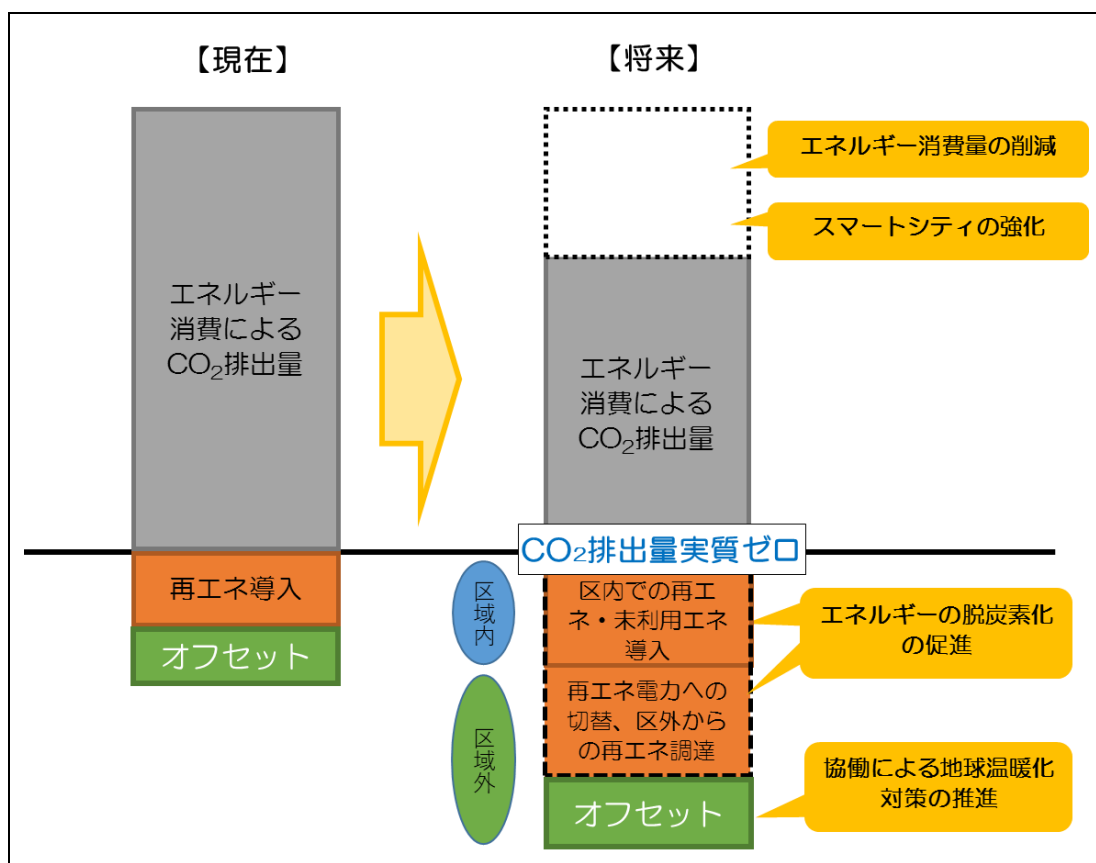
【現在】

エネルギー消費による$CO_2$排出量

再エネ導入

オフセット

【将来】

エネルギー消費量の削減

スマートシティの強化

エネルギー消費による$CO_2$排出量

$CO_2$排出量実質ゼロ

区域内

区内での再エネ・未利用エネ導入

エネルギーの脱炭素化の促進

区域外

再エネ電力への切替、区外からの再エネ調達

オフセット

協働による地球温暖化対策の推進